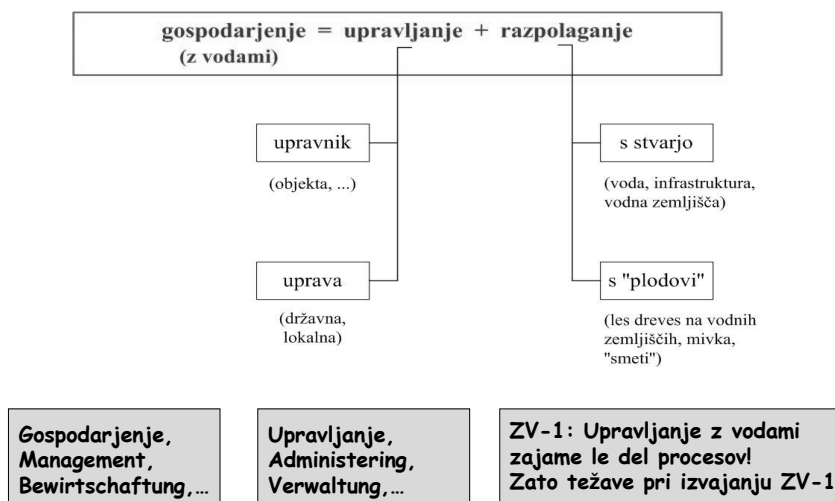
gospodarjenje = upravljanje + razpolaganje
(z vodami)

upravnik

(objekta, ...)

uprava

(državna, lokalna)

s stvarjo

(voda, infrastruktura, vodna zemljišča)

s "plodovi"

(les dreves na vodnih zemljiščih, mivka, "smeti")

Gospodarjenje, Management, Bewirtschaftung,…

Upravljanje, Administering, Verwaltung,…

ZV-1: Upravljanje z vodami zajame le del procesov! Zato težave pri izvajanju ZV-1